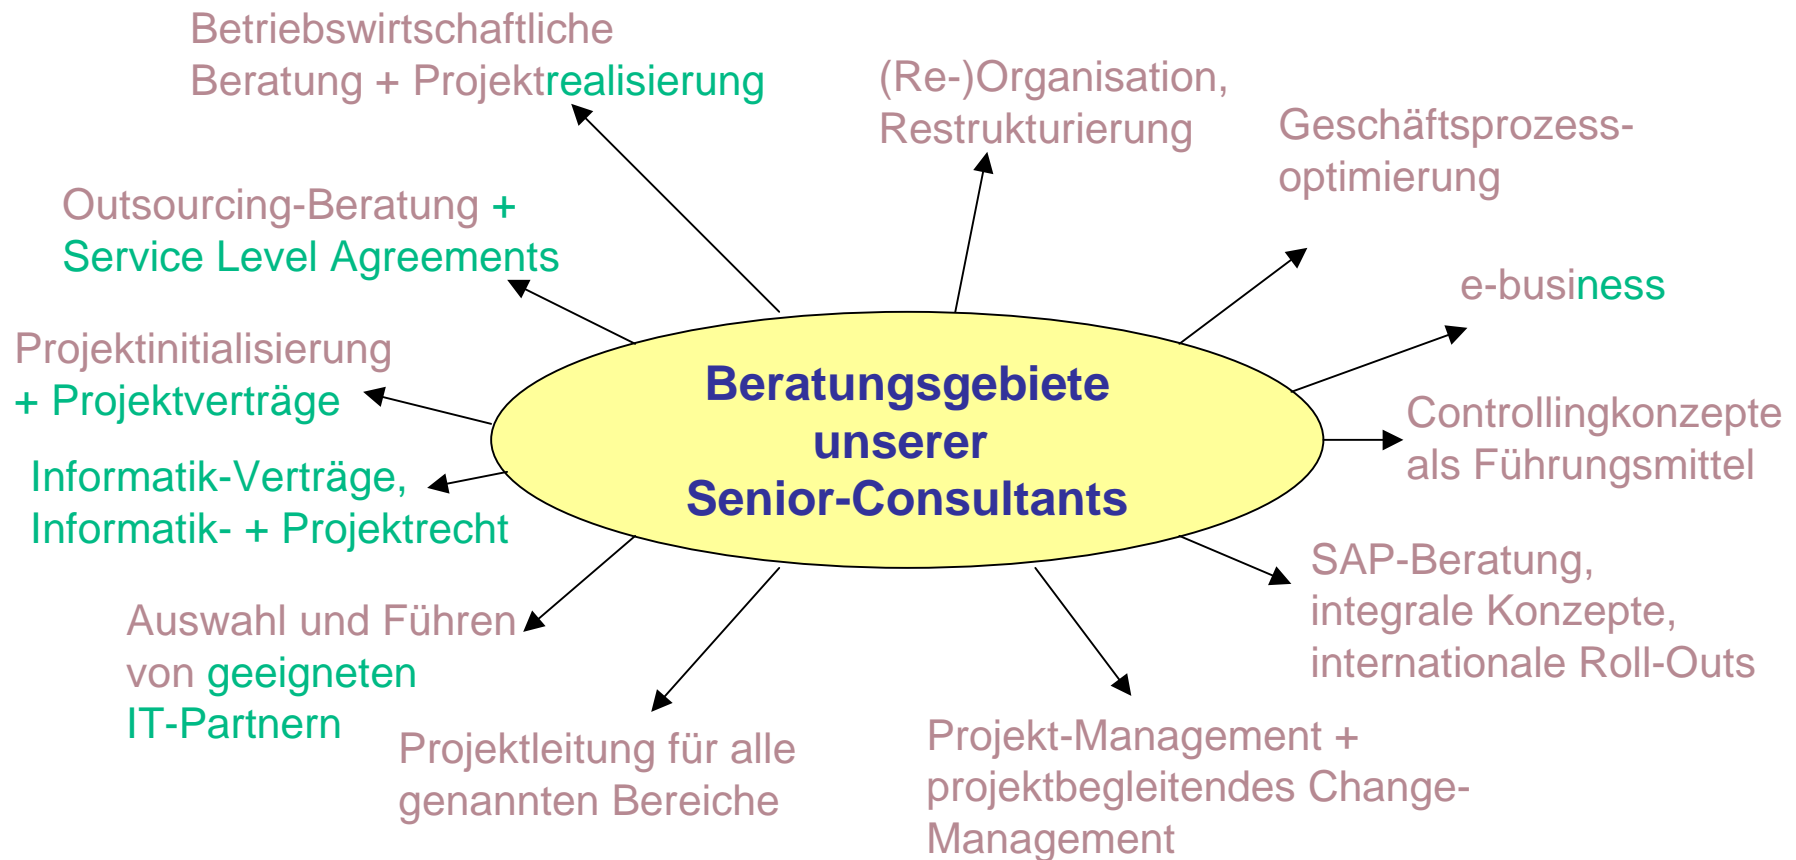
Beratungsgebiete unserer Senior-Consultants

Betriebswirtschaftliche Beratung + Projektrealisierung

(Re-)Organisation, Restrukturierung

Geschäftsprozess-optimierung

e-business

Controllingkonzepte als Führungsmittel

SAP-Beratung, integrale Konzepte, internationale Roll-Outs

Projekt-Management + projektbegleitendes Change-Management

Projektleitung für alle genannten Bereiche

Auswahl und Führen von geeigneten IT-Partnern

Informatik-Verträge, Informatik- + Projektrecht

Projektinitialisierung + Projektverträge

Outsourcing-Beratung + Service Level Agreements